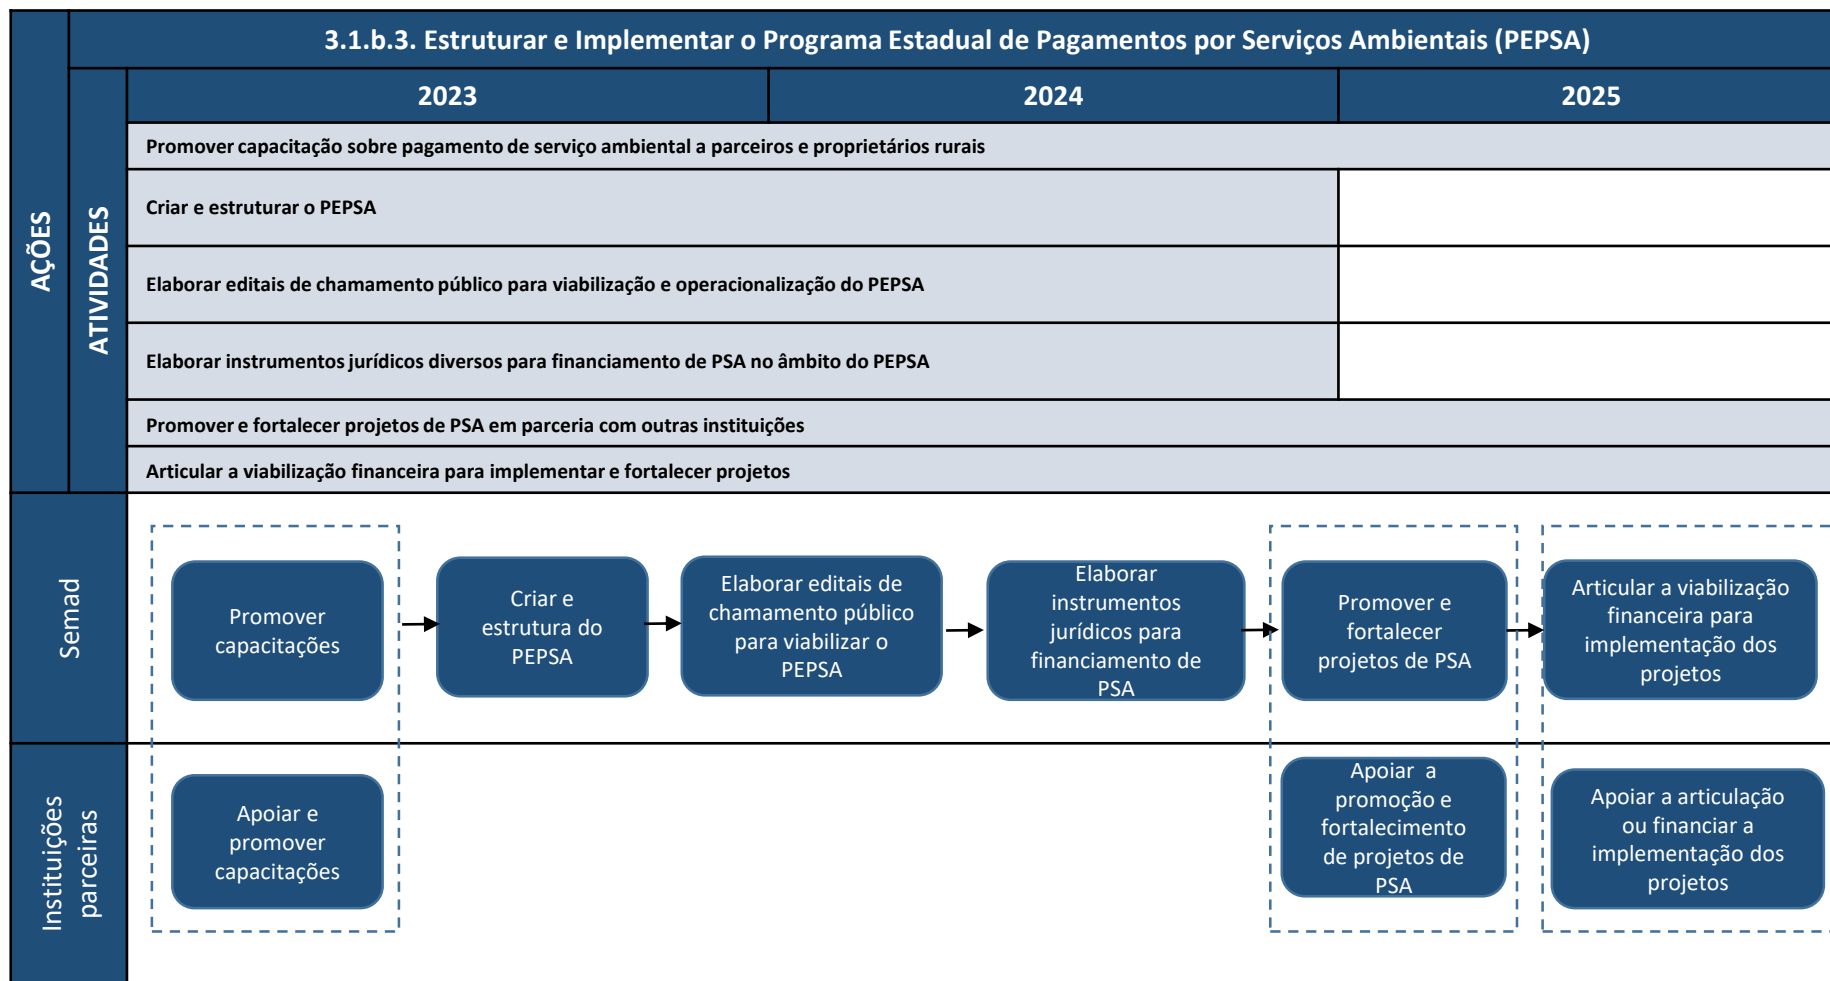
AÇÕES

3.1.b.3. Estruturar e Implementar o Programa Estadual de Pagamentos por Serviços Ambientais (PEPSA)

ATIVIDADES

| 2023 | 2024 | 2025 |
|---|---|---|
| Promover capacitação sobre pagamento de serviço ambiental a parceiros e proprietários rurais | | |
| Criar e estruturar o PEPSA | | |
| Elaborar editais de chamamento público para viabilização e operacionalização do PEPSA | | |
| Elaborar instrumentos jurídicos diversos para financiamento de PSA no âmbito do PEPSA | | |
| Promover e fortalecer projetos de PSA em parceria com outras instituições | | |
| Articular a viabilização financeira para implementar e fortalecer projetos | | |

Semad

Promover capacitações

Criar e estrutura do PEPSA

Elaborar editais de chamamento público para viabilizar o PEPSA

Elaborar instrumentos jurídicos para financiamento de PSA

Promover e fortalecer projetos de PSA

Articular a viabilização financeira para implementação dos projetos

Instituições parceiras

Apoiar e promover capacitações

Apoiar a promoção e fortalecimento de projetos de PSA

Apoiar a articulação ou financiar a implementação dos projetos